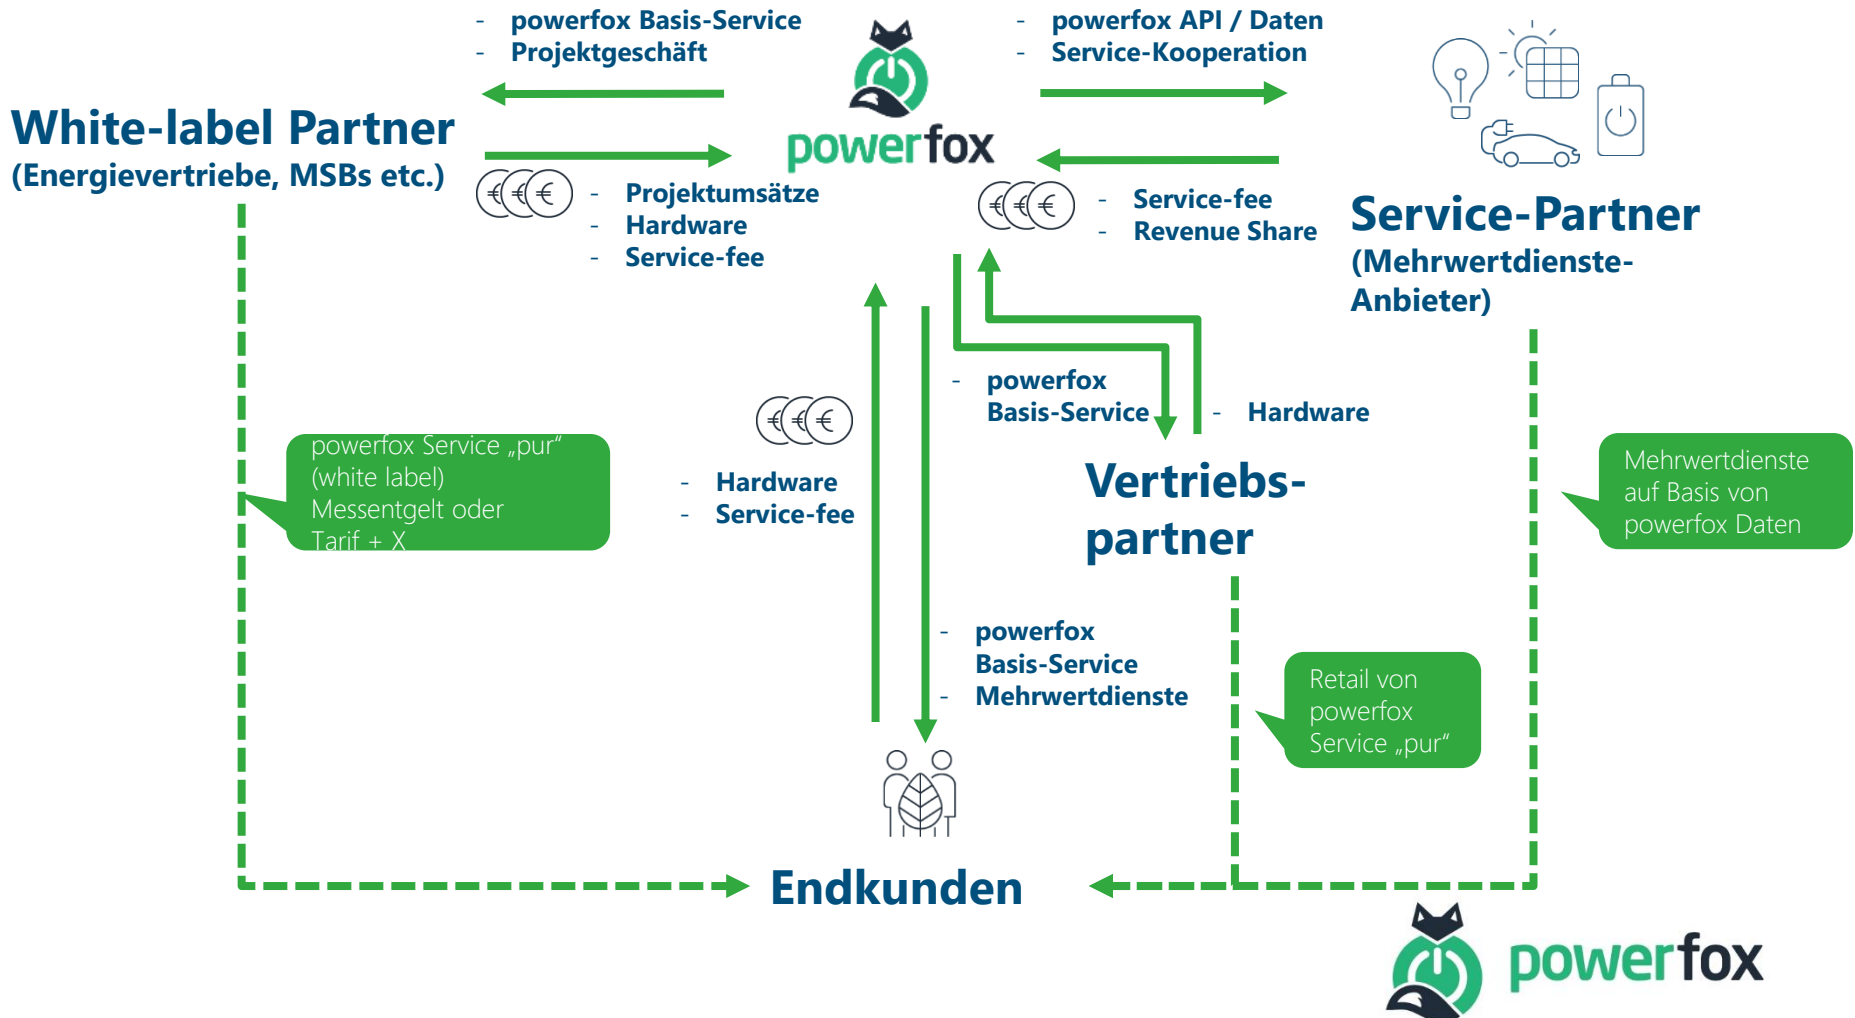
- powerfox Basis-Service
- Projektgeschäft

powerfox

- powerfox API / Daten
- Service-Kooperation

White-label Partner
(Energievertriebe, MSBs etc.)

€€€ - Projektumsätze
- Hardware
- Service-fee

€€€ - Service-fee
- Revenue Share

Service-Partner
(Mehrwertdienste-Anbieter)

- powerfox Basis-Service

- Hardware

powerfox Service „pur“ (white label) Messentgelt oder Tarif + X

€€€

- Hardware
- Service-fee

Vertriebs-partner

Mehrwertdienste auf Basis von powerfox Daten

- powerfox Basis-Service
- Mehrwertdienste

Retail von powerfox Service „pur“

Endkunden

powerfox